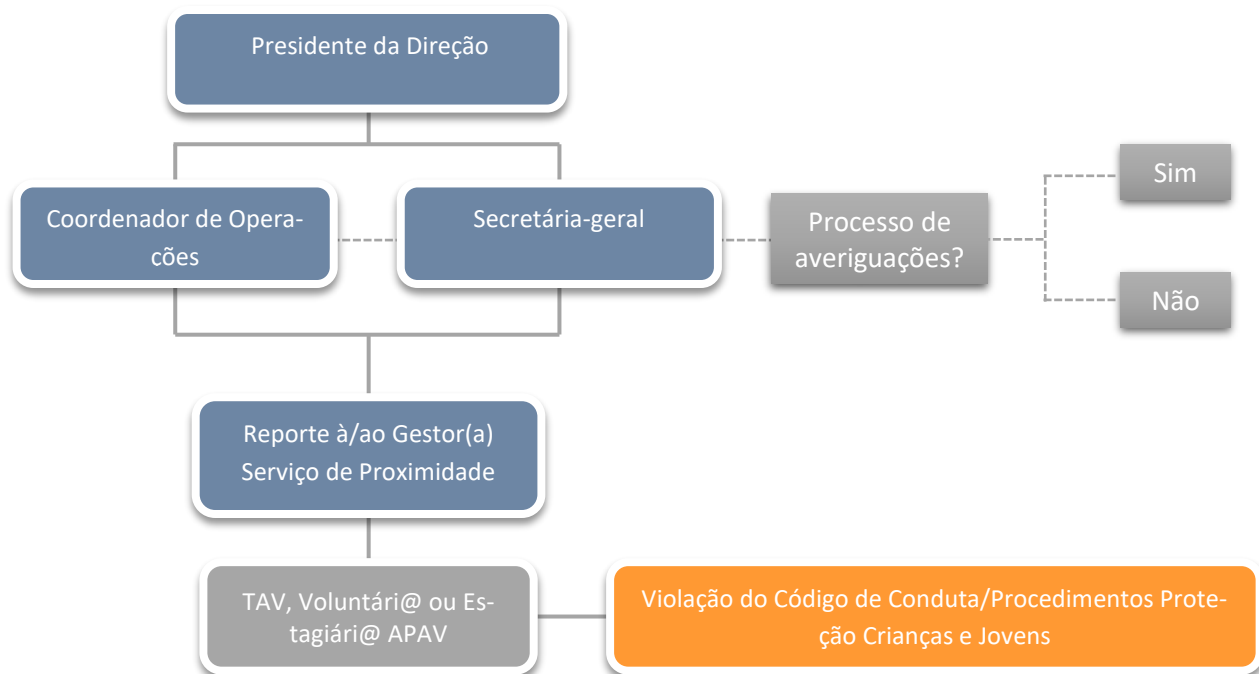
Presidente da Direção

Coordenador de Operações

Secretária-geral

Processo de averiguações?

Sim

Não

Reporte à/ao Gestor(a) Serviço de Proximidade

TAV, Voluntári@ ou Estagiári@ APAV

Violação do Código de Conduta/Procedimentos Proteção Crianças e Jovens